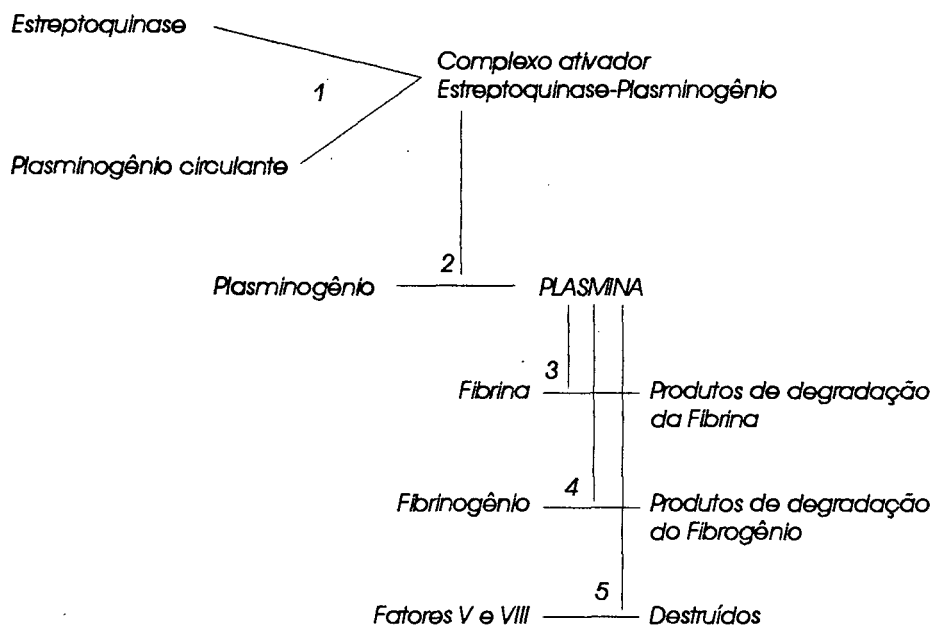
Estreptoquinase

1

Complexo ativador
Estreptoquinase-Plasminogênio

Plasminogênio circulante

2

Plasminogênio PLASMINA

3

Fibrina Produtos de degradação da Fibrina

4

Fibrinogênio Produtos de degradação do Fibrogênio

5

Fatores V e VIII Destruídos